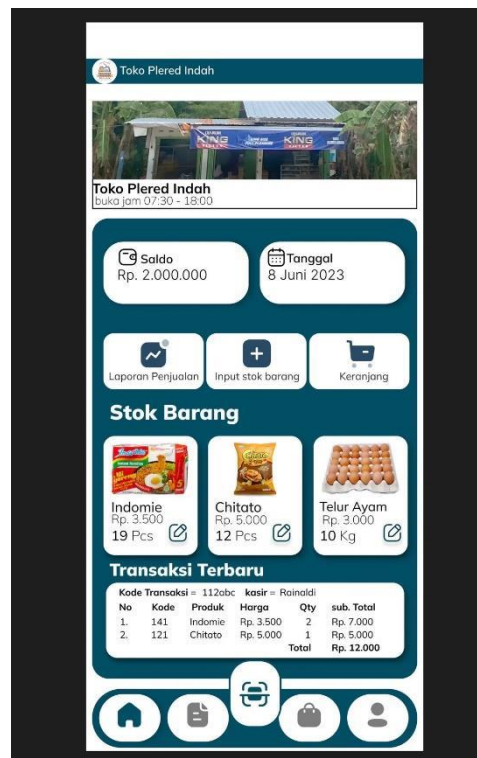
Toko Plered Indah

Toko Plered Indah
buka jam 07:30 - 18:00

Saldo
Rp. 2.000.000

Tanggal
8 Juni 2023

Laporan Penjualan

Input stok barang

Keranjang

Stok Barang

Indomie
Rp. 3.500
19 Pcs

Chitato
Rp. 5.000
12 Pcs

Telur Ayam
Rp. 3.000
10 Kg

Transaksi Terbaru

Kode Transaksi = 112abc kasir = Rainaldi

| No | Kode | Produk | Harga | Qty | sub. Total |
|---|---|---|---|---|---|
| 1. | 141 | Indomie | Rp. 3.500 | 2 | Rp. 7.000 |
| 2. | 121 | Chitato | Rp. 5.000 | 1 | Rp. 5.000 |
| | | | | Total | Rp. 12.000 |